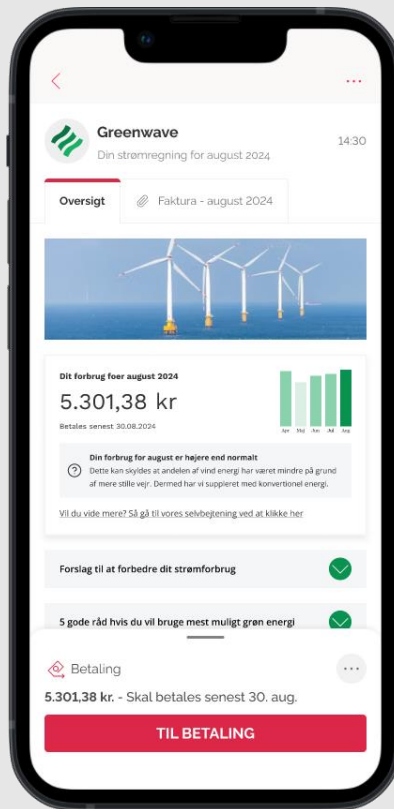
<

...

Greenwave

Din strømregning for august 2024

14:30

Oversigt

Faktura - august 2024

Dit forbrug foer august 2024

5.301,38 kr

Betales senest 30.08.2024

Apr Maj Jun Jul Aug

Din forbrug for august er højere end normalt

Dette kan skydes at andelen af vind energi har været mindre på grund af mere stille vejr. Dermed har vi suppieret med konvertionel energi.

Vil du vide mere? Så gå til vores selvbetjening ved at klikke her

Forslag til at forbedre dit strømforbrug

5 gode råd hvis du vil bruge mest muligt grøn energi

Betaling

...

5.301,38 kr. - Skal betales senest 30. aug.

TIL BETALING